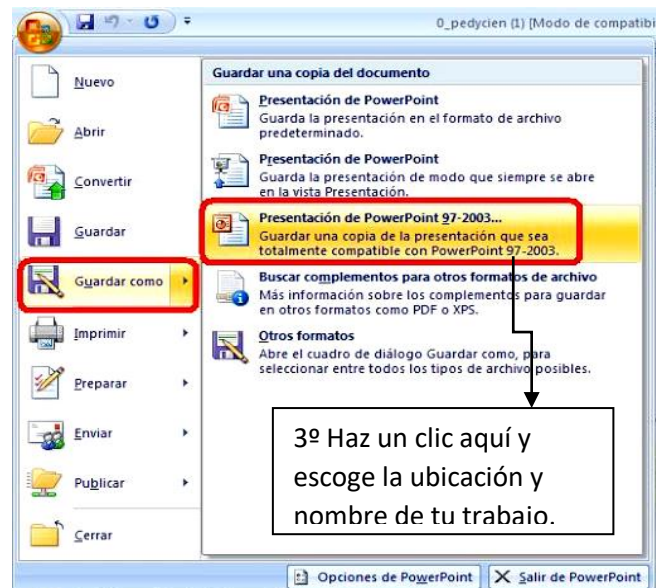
0_pedycien (1) [Modo de compatibi

Nuevo

Abrir

Convertir

Guardar

Guardar como

Imprimir

Preparar

Enviar

Publicar

Cerrar

Guardar una copia del documento

Presentación de PowerPoint
Guarda la presentación en el formato de archivo predeterminado.

Presentación de PowerPoint
Guarda la presentación de modo que siempre se abre en la vista Presentación.

Presentación de PowerPoint 97-2003...
Guardar una copia de la presentación que sea totalmente compatible con PowerPoint 97-2003.

Buscar complementos para otros formatos de archivo
Más información sobre los complementos para guardar en otros formatos como PDF o XPS.

Otros formatos
Abre el cuadro de diálogo Guardar como, para seleccionar entre todos los tipos de archivo posibles.

3º Haz un clic aquí y escoge la ubicación y nombre de tu trabajo.

Opciones de PowerPoint

Salir de PowerPoint